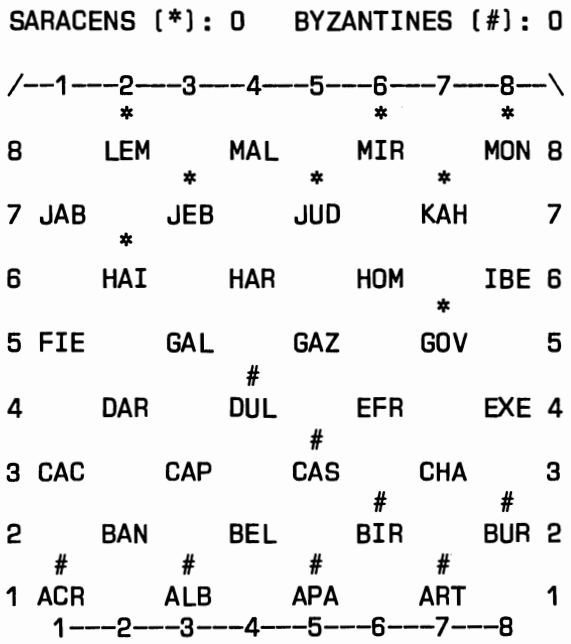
SARACENS (*): 0   BYZANTINES (#): 0

/--1---2---3---4---5---6---7---8--\
*   *   *
8   LEM   MAL   MIR   MON 8
*   *   *
7 JAB   JEB   JUD   KAH   7
*
6   HAI   HAR   HOM   IBE 6
*
5 FIE   GAL   GAZ   GOV   5
#
4   DAR   DUL   EFR   EXE 4
#
3 CAC   CAP   CAS   CHA   3
#   #
2   BAN   BEL   BIR   BUR 2
#   #   #   #
1 ACR   ALB   APA   ART   1
1---2---3---4---5---6---7---8